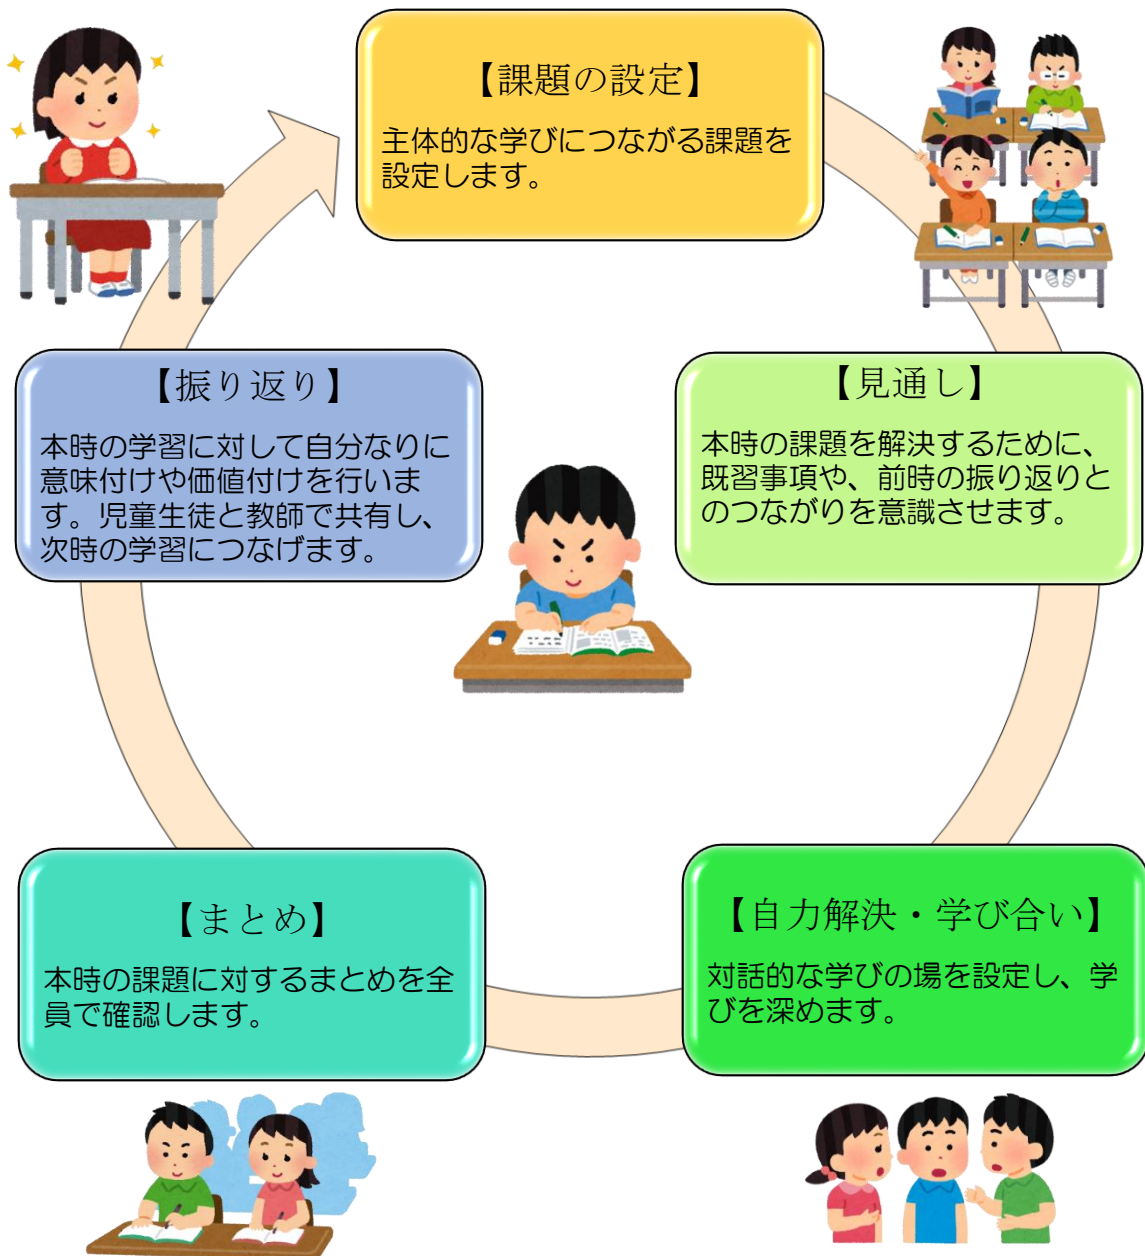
【課題の設定】

主体的な学びにつながる課題を設定します。

【見通し】

本時の課題を解決するために、既習事項や、前時の振り返りとのつながりを意識させます。

【自力解決・学び合い】

対話的な学びの場を設定し、学びを深めます。

【まとめ】

本時の課題に対するまとめを全員で確認します。

【振り返り】

本時の学習に対して自分なりに意味付けや価値付けを行います。児童生徒と教師で共有し、次時の学習につなげます。